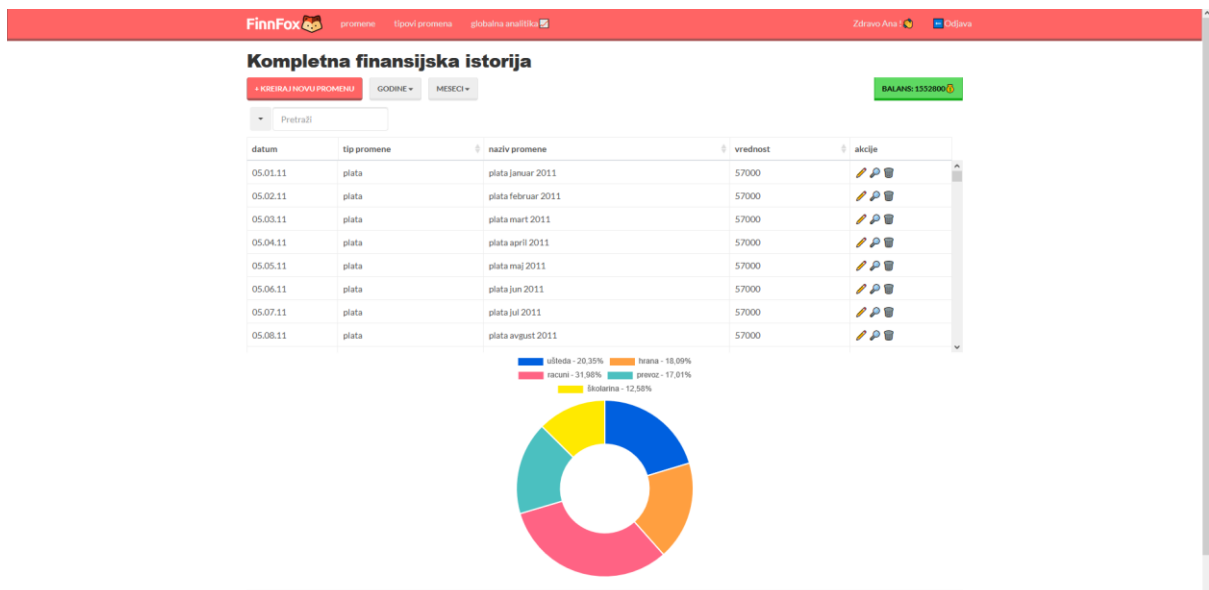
FinnFox promene tipovi promena globalna analitika Zdravo Ana ! Odjava

Kompletna finansijska istorija

+ KREIRAJ NOVU PROMENU GODINE ▾ MESECI ▾ BALANS: 1552800

Pretraži

| datum | tip promene | naziv promene | vrednost | akcije |
|---|---|---|---|---|
| 05.01.11 | plata | plata januar 2011 | 57000 | |
| 05.02.11 | plata | plata februar 2011 | 57000 | |
| 05.03.11 | plata | plata mart 2011 | 57000 | |
| 05.04.11 | plata | plata april 2011 | 57000 | |
| 05.05.11 | plata | plata maj 2011 | 57000 | |
| 05.06.11 | plata | plata jun 2011 | 57000 | |
| 05.07.11 | plata | plata jul 2011 | 57000 | |
| 05.08.11 | plata | plata avgust 2011 | 57000 | |

ušteda - 20,35% hrana - 18,09% racuni - 31,98% prevoz - 17,01% školarina - 12,58%